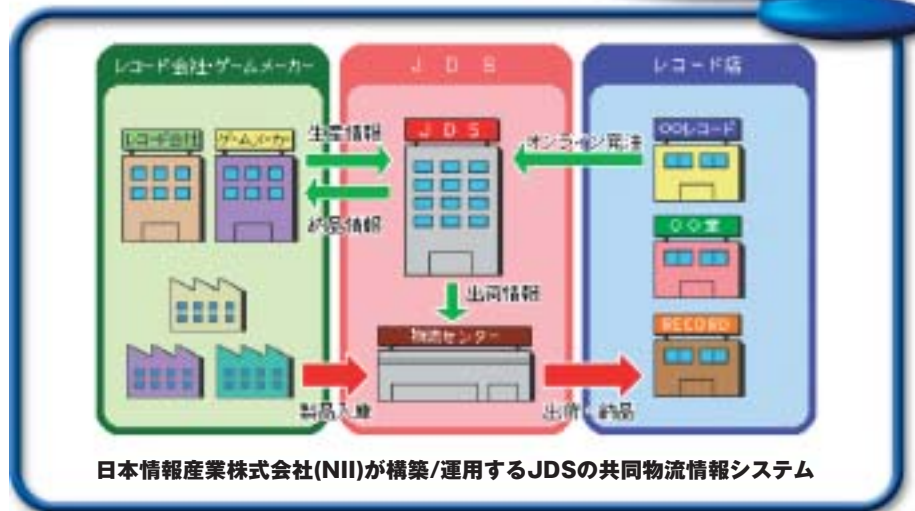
レコード会社・ゲームメーカー

J D S

レコード店

レコード会社

ゲームメーカー

生産情報

納品情報

J D S

オンライン発注

○○レコード

○○堂

RECORD

出荷情報

物流センター

製品入庫

出荷・納品

日本情報産業株式会社(NII)が構築/運用するJDSの共同物流情報システム